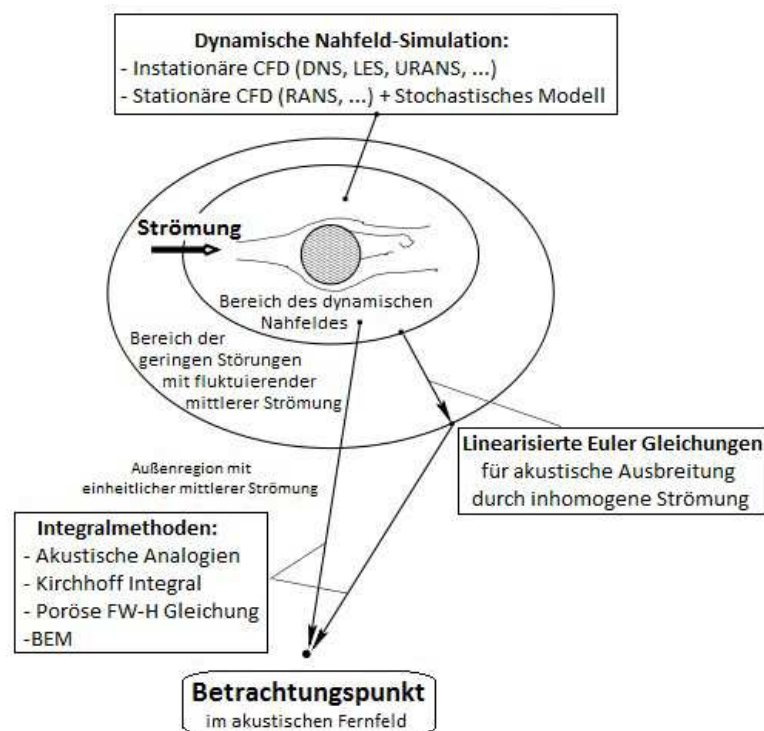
Dynamische Nahfeld-Simulation:
- Instationäre CFD (DNS, LES, URANS, ...)
- Stationäre CFD (RANS, ...) + Stochastisches Modell

Strömung

Bereich des dynamischen Nahfeldes

Bereich der geringen Störungen mit fluktuierender mittlerer Strömung

Außenregion mit einheitlicher mittlerer Strömung

Linearisierte Euler Gleichungen
für akustische Ausbreitung durch inhomogene Strömung

Integralmethoden:
- Akustische Analogien
- Kirchhoff Integral
- Poröse FW-H Gleichung
-BEM

Betrachtungspunkt
im akustischen Fernfeld